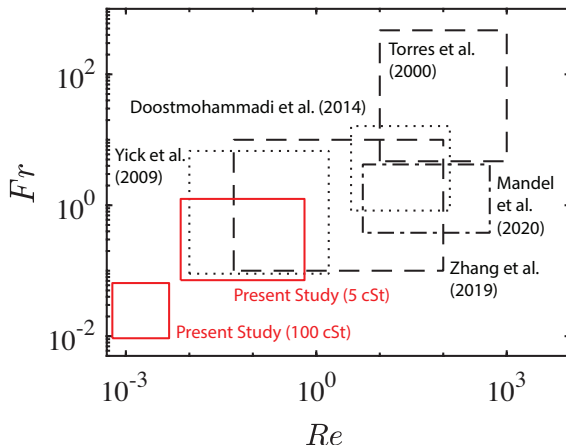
$10^2$
$10^0$
$10^{-2}$
$Fr$
Torres et al. (2000)
Doostmohammadi et al. (2014)
Yick et al. (2009)
Mandel et al. (2020)
Zhang et al. (2019)
Present Study (5 cSt)
Present Study (100 cSt)
$10^{-3}$
$10^0$
$10^3$
$Re$